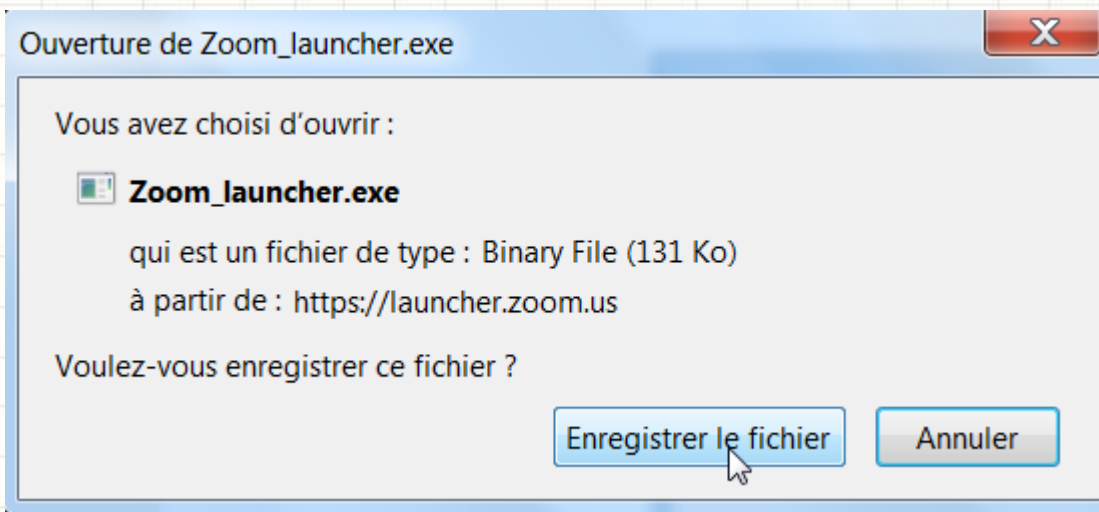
Ouverture de Zoom_launcher.exe

X

Vous avez choisi d'ouvrir :

Zoom_launcher.exe

qui est un fichier de type : Binary File (131 Ko)

à partir de : https://launcher.zoom.us

Voulez-vous enregistrer ce fichier ?

Enregistrer le fichier

Annuler